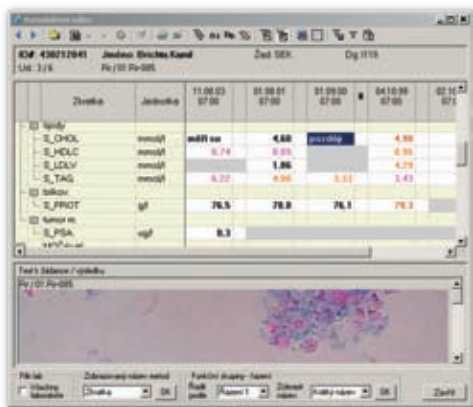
ID#: 438213041 Jméno: Brichta Karel Žád: SEX Dg: I119
Urč: 3/6 Pr/01 Pr-085

| Zkratka | Jednotka | 11.08.03 07:00 | 01.08.01 07:00 | 01.09.00 07:00 | 04.10.99 07:00 | 02.10 |
|---|---|---|---|---|---|---|
| lipidy | | | | | | |
| S_CHOL | mmol/l | méně se | 4,60 | pozdě | 4,98 | |
| S_HDLC | mmol/l | 0,74 | 0,85 | | 0,95 | |
| S_LDLV | mmol/l | | 1,86 | | 4,29 | |
| S_TAG | mmol/l | 0,22 | 4,66 | 3,33 | 3,43 | |
| bílkov | | | | | | |
| S_PROT | g/l | 76,5 | 78,0 | 74,1 | 79,3 | |
| tumor m. | | | | | | |
| S_PSA | ug/l | 0,3 | | | | |

Text k žádance / výsledku
Pr / 01 Pr-085

Filtr lab. Všechny laboratoře
Zobrazovaný název metod: Zkratka OK
Funkční skupiny - řazení: Řadit podle: Abecedně OK
Zobrazit hodnoty: Každý nález OK
Zavřít